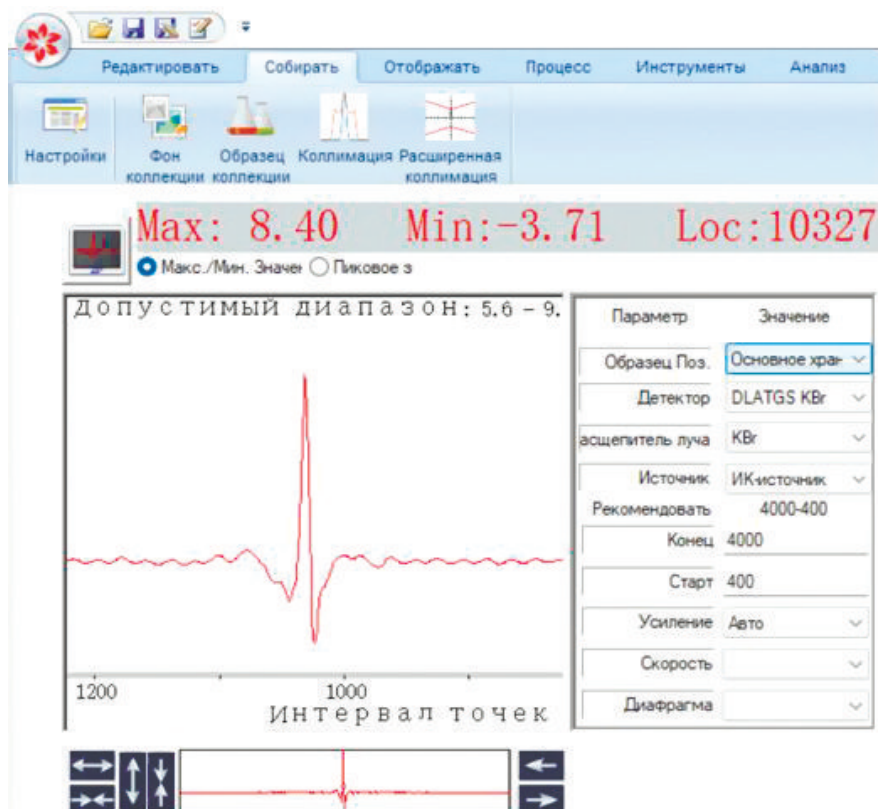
Редактировать Собирать Отображать Процесс Инструменты Анализ

Настройки Фон коллекции Образец коллекции Коллимация Расширенная коллимация

Max: 8.40 Min:-3.71 Loc:10327

Макс./Мин. Значен Пиковое з

Допустимый диапазон: 5.6 - 9.

1200 1000

Интервал точек

| Параметр | Значение |
|---|---|
| Образец Поз. | Основное хран |
| Детектор | DLATGS KBr |
| асщепитель луча | KBr |
| Источник | ИК-источник |
| Рекомендовать | 4000-400 |
| Конец | 4000 |
| Старт | 400 |
| Усиление | Авто |
| Скорость | |
| Диафрагма | |